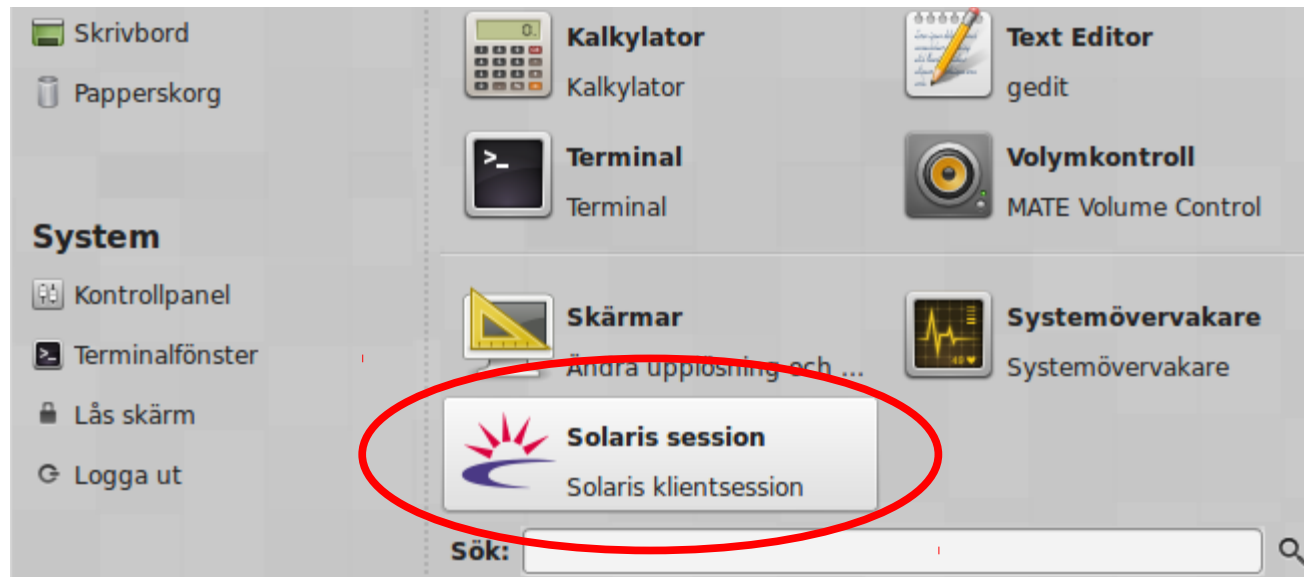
Skrivbord

Papperskorg

System

Kontrollpanel

Terminalfönster

Lås skärm

Logga ut

Kalkylator
Kalkylator

Text Editor
gedit

Terminal
Terminal

Volymkontroll
MATE Volume Control

Skärmar
Ändra upplösning och ...

Systemövervakare
Systemövervakare

Solaris session
Solaris klientsession

Sök: